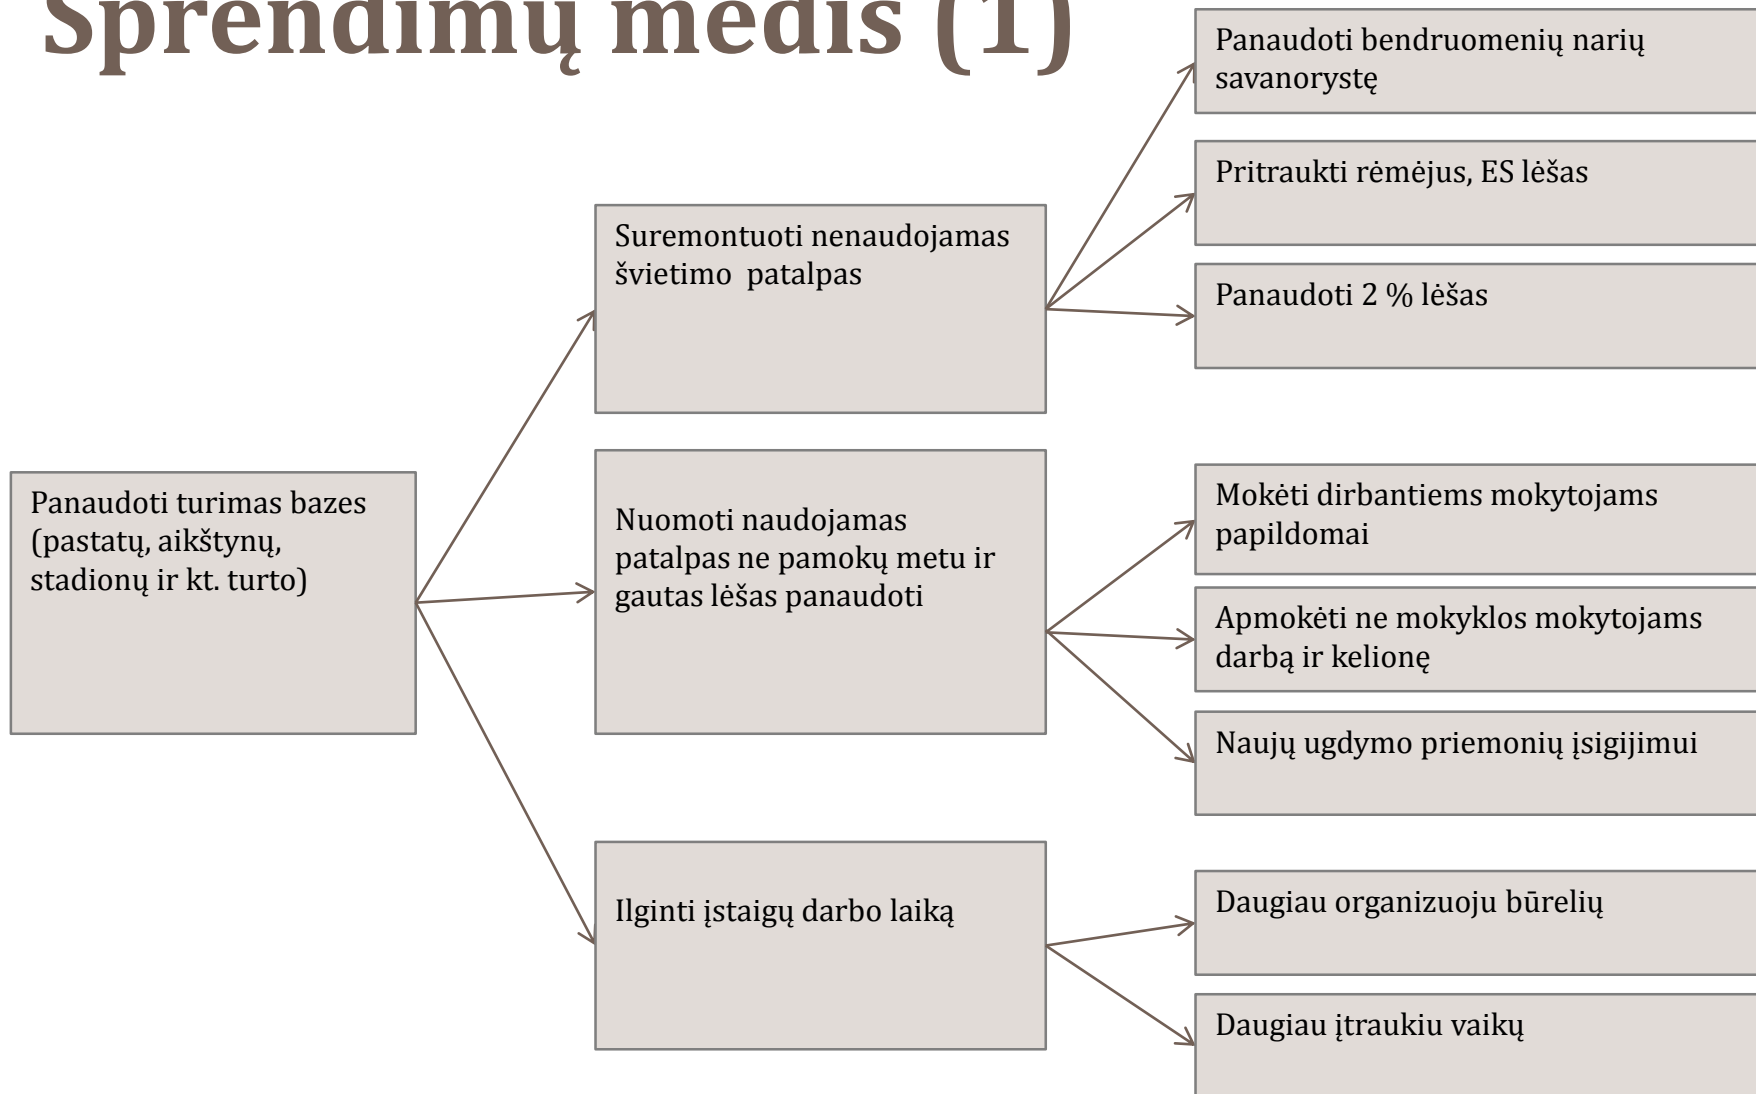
Sprendimų medis (1)

Panaudoti turimas bazes (pastatų, aikštynų, stadionų ir kt. turto)

Suremontuoti nenaudojamas švietimo patalpas

Nuomoti naudojamas patalpas ne pamokų metu ir gautas lėšas panaudoti

Ilginti įstaigų darbo laiką

Panaudoti bendruomenių narių savanorystę

Pritraukti rėmėjus, ES lėšas

Panaudoti 2 % lėšas

Mokėti dirbantiems mokytojams papildomai

Apmokėti ne mokyklos mokytojams darbą ir kelionę

Naujų ugdymo priemonių įsigijimui

Daugiau organizuoju būrelių

Daugiau įtraukiu vaikų